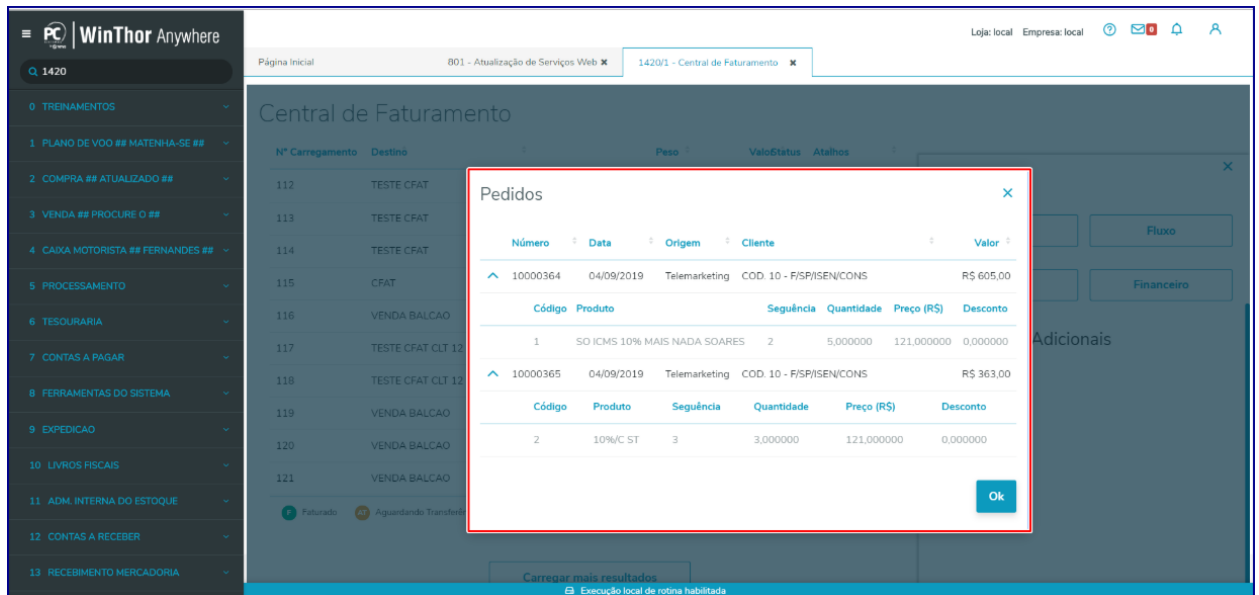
WinThor Anywhere

1420

0 TREINAMENTOS
1 PLANO DE VOO ## MATENHA-SE ##
2 COMPRA ## ATUALIZADO ##
3 VENDA ## PROCURE O ##
4 CAIXA MOTORISTA ## FERNANDES ##
5 PROCESSAMENTO
6 TESOURARIA
7 CONTAS A PAGAR
8 FERRAMENTAS DO SISTEMA
9 EXPEDICAO
10 LIVROS FISCAIS
11 ADM. INTERNA DO ESTOQUE
12 CONTAS A RECEBER
13 RECEBIMENTO MERCADORIA

Loja: local Empresa: local

Página Inicial | 801 - Atualização de Serviços Web ✖ | 1420/1 - Central de Faturamento ✖

Central de Faturamento

| Nº Carregamento | Destino | Peso | Valor | Status | Atalhos |
|---|---|---|---|---|---|
| 112 | TESTE CFAT | | | | |
| 113 | TESTE CFAT | | | | |
| 114 | TESTE CFAT | | | | |
| 115 | CFAT | | | | |
| 116 | VENDA BALCAO | | | | |
| 117 | TESTE CFAT CLT 12 | | | | |
| 118 | TESTE CFAT CLT 12 | | | | |
| 119 | VENDA BALCAO | | | | |
| 120 | VENDA BALCAO | | | | |
| 121 | VENDA BALCAO | | | | |

F Faturado AT Aguardando Transferê

Carregar mais resultados

Fluxo
Financeiro
Adicionais

Pedidos

| Número | Data | Origem | Cliente | Valor |
|---|---|---|---|---|
| 10000364 | 04/09/2019 | Telemarketing | COD. 10 - F/SP/ISEN/CONS | R$ 605,00 |

| Código | Produto | Sequência | Quantidade | Preço (R$) | Desconto |
|---|---|---|---|---|---|
| 1 | SO ICMS 10% MAIS NADA SOARES | 2 | 5,000000 | 121,000000 | 0,000000 |

| Número | Data | Origem | Cliente | Valor |
|---|---|---|---|---|
| 10000365 | 04/09/2019 | Telemarketing | COD. 10 - F/SP/ISEN/CONS | R$ 363,00 |

| Código | Produto | Sequência | Quantidade | Preço (R$) | Desconto |
|---|---|---|---|---|---|
| 2 | 10%/C ST | 3 | 3,000000 | 121,000000 | 0,000000 |

Ok

Execução local de rotina habilitada